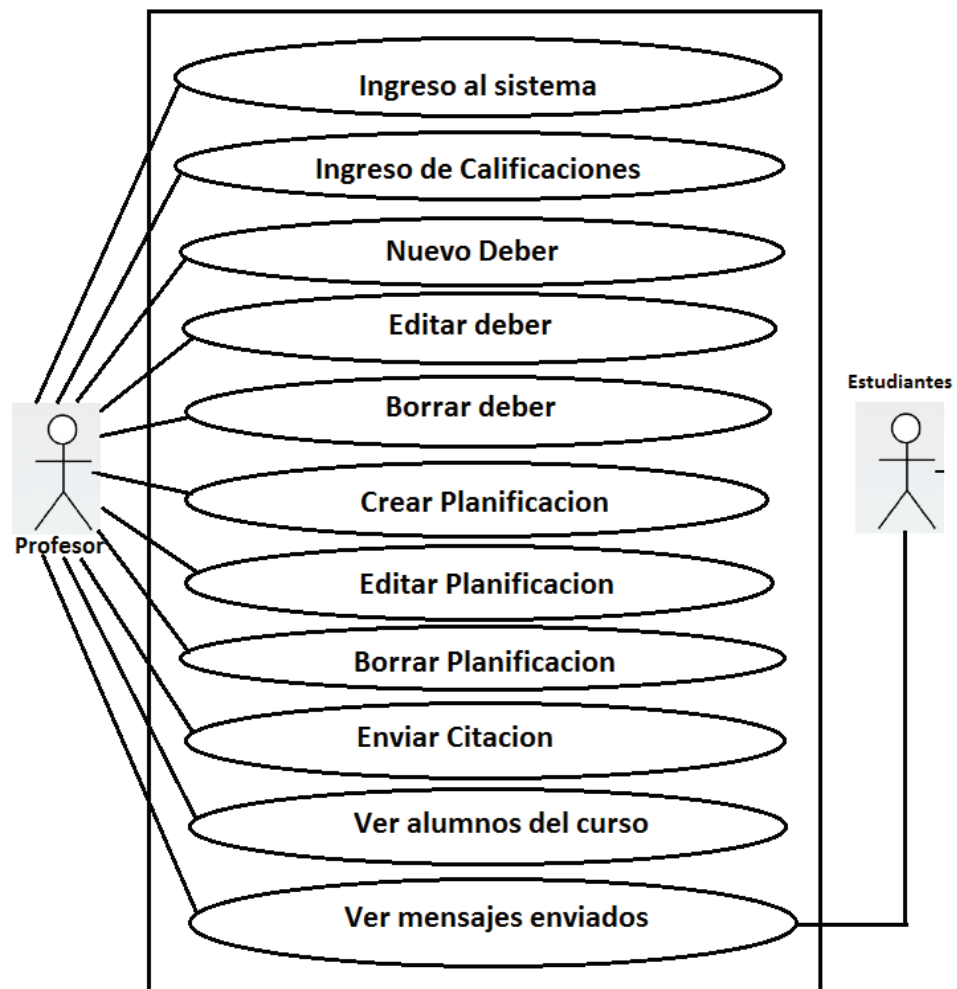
Ingreso al sistema

Ingreso de Calificaciones

Nuevo Deber

Editar deber

Borrar deber

Crear Planificacion

Editar Planificacion

Borrar Planificacion

Enviar Citacion

Ver alumnos del curso

Ver mensajes enviados

Profesor

Estudiantes